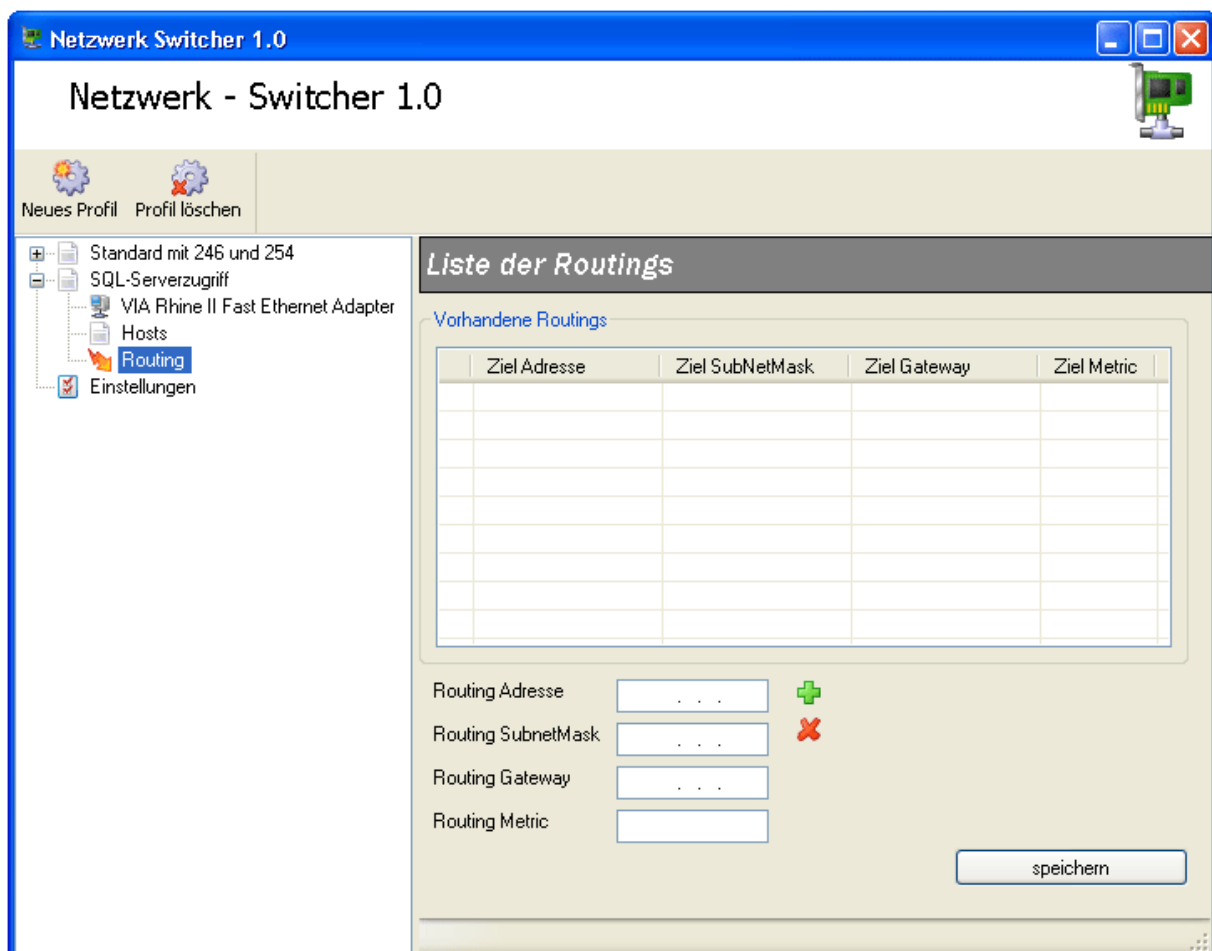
Netzwerk Switcher 1.0

Netzwerk - Switcher 1.0

Neues Profil Profil löschen

Standard mit 246 und 254
SQL-Serverzugriff
VIA Rhine II Fast Ethernet Adapter
Hosts
Routing
Einstellungen

Liste der Routings

Vorhandene Routings

| | Ziel Adresse | Ziel SubNetMask | Ziel Gateway | Ziel Metric |
|---|---|---|---|---|
| | | | | |

Routing Adresse . . .
Routing SubnetMask . . .
Routing Gateway . . .
Routing Metric

speichern